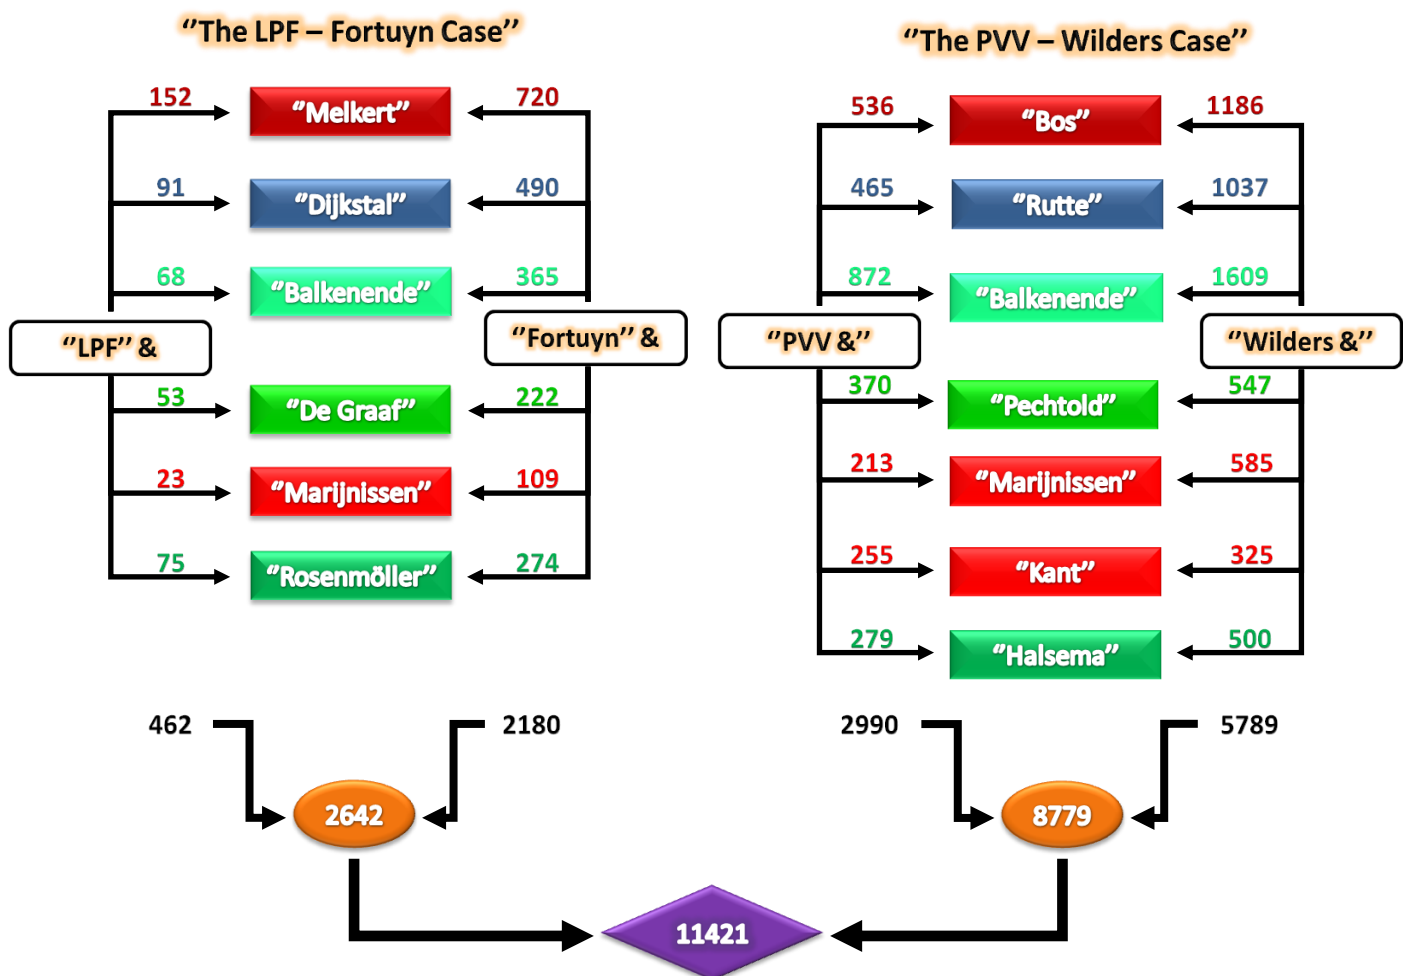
"The LPF – Fortuyn Case"

152 "Melkert" 720

91 "Dijkstal" 490

68 "Balkenende" 365

"LPF" &

"Fortuyn" &

53 "De Graaf" 222

23 "Marijnissen" 109

75 "Rosenmöller" 274

462

2180

2642

"The PVV – Wilders Case"

536 "Bos" 1186

465 "Rutte" 1037

872 "Balkenende" 1609

"PVV &"

"Wilders &"

370 "Pechtold" 547

213 "Marijnissen" 585

255 "Kant" 325

279 "Halsema" 500

2990

5789

8779

11421